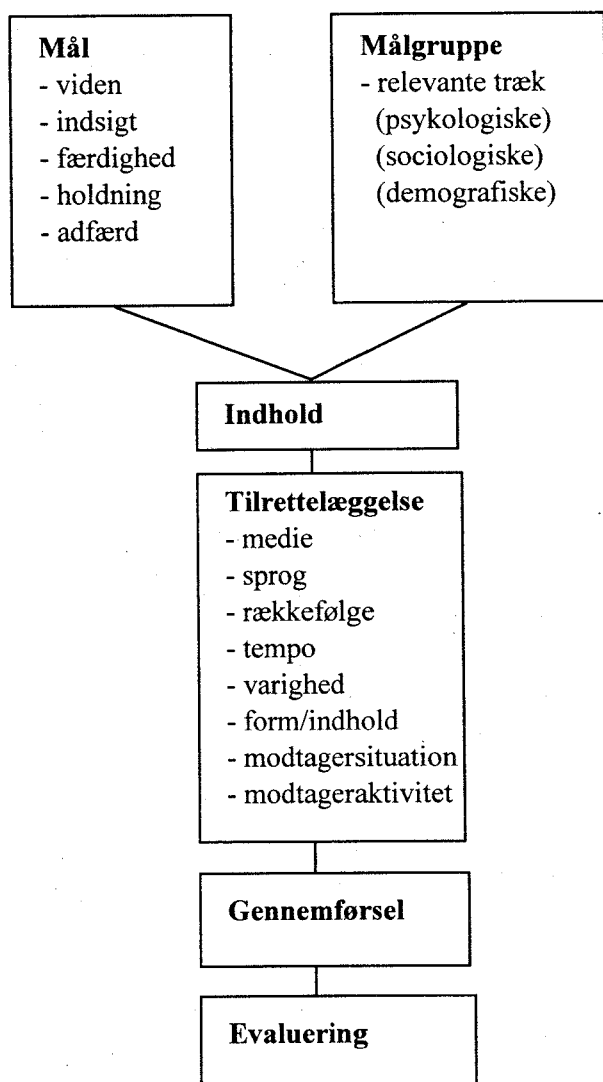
Mål
- viden
- indsigt
- færdighed
- holdning
- adfærd

Målgruppe
- relevante træk
(psykologiske)
(sociologiske)
(demografiske)

Indhold

Tilrettelæggelse
- medie
- sprog
- rækkefølge
- tempo
- varighed
- form/indhold
- modtagersituation
- modtageraktivitet

Gennemførsel

Evaluering